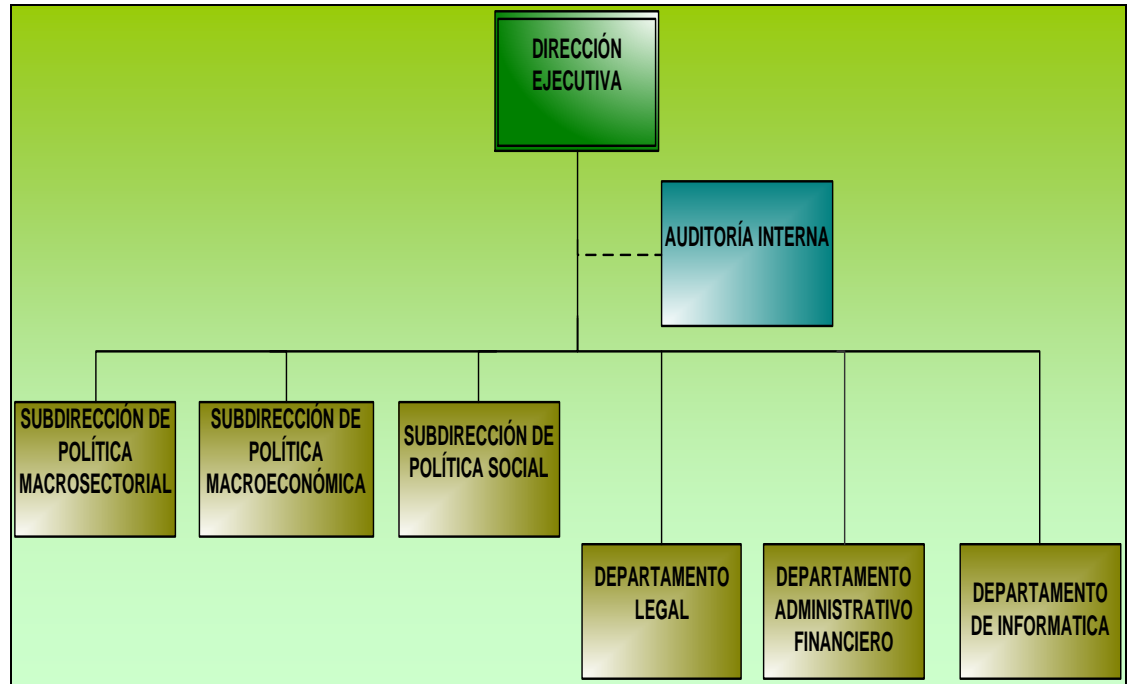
DIRECCIÓN EJECUTIVA

AUDITORÍA INTERNA

SUBDIRECCIÓN DE POLÍTICA MACROSECTORIAL

SUBDIRECCIÓN DE POLÍTICA MACROECONÓMICA

SUBDIRECCIÓN DE POLÍTICA SOCIAL

DEPARTAMENTO LEGAL

DEPARTAMENTO ADMINISTRATIVO FINANCIERO

DEPARTAMENTO DE INFORMATICA